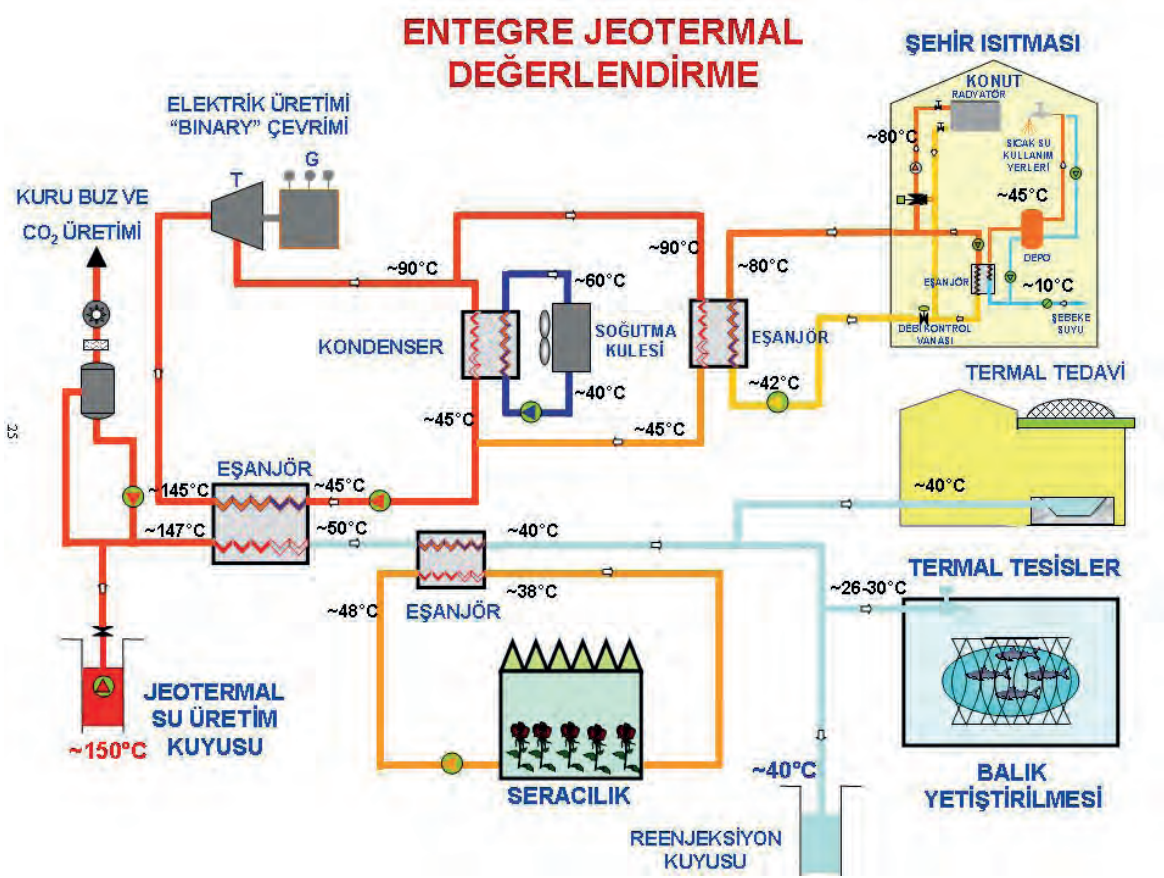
ENTEGRE JEOTERMAL DEĞERLENDİRME

ELEKTRİK ÜRETİMİ "BINARY" ÇEVRİMİ

T

G

KURU BUZ VE $CO_2$ ÜRETİMİ

ŞEHİR ISITMASI

KONUT

RADYATÖR

SICAK SU KULLANIM YERLERİ

~80°C

~45°C

DEPO

EŞANJÖR

~10°C

ŞEBEKE SUYU

DEBİ KONTROL VANASI

~90°C

~90°C

~80°C

~60°C

KONDENSER

SOĞUTMA KULESİ

EŞANJÖR

~40°C

~42°C

~45°C

~45°C

TERMAL TEDAVİ

25

EŞANJÖR

~145°C

~45°C

~147°C

~50°C

~40°C

~40°C

~38°C

~48°C

EŞANJÖR

~26-30°C

TERMAL TESİSLER

JEOTERMAL SU ÜRETİM KUYUSU

~150°C

SERACILIK

~40°C

BALIK YETİŞTİRİLMESİ

REENJEKSİYON KUYUSU